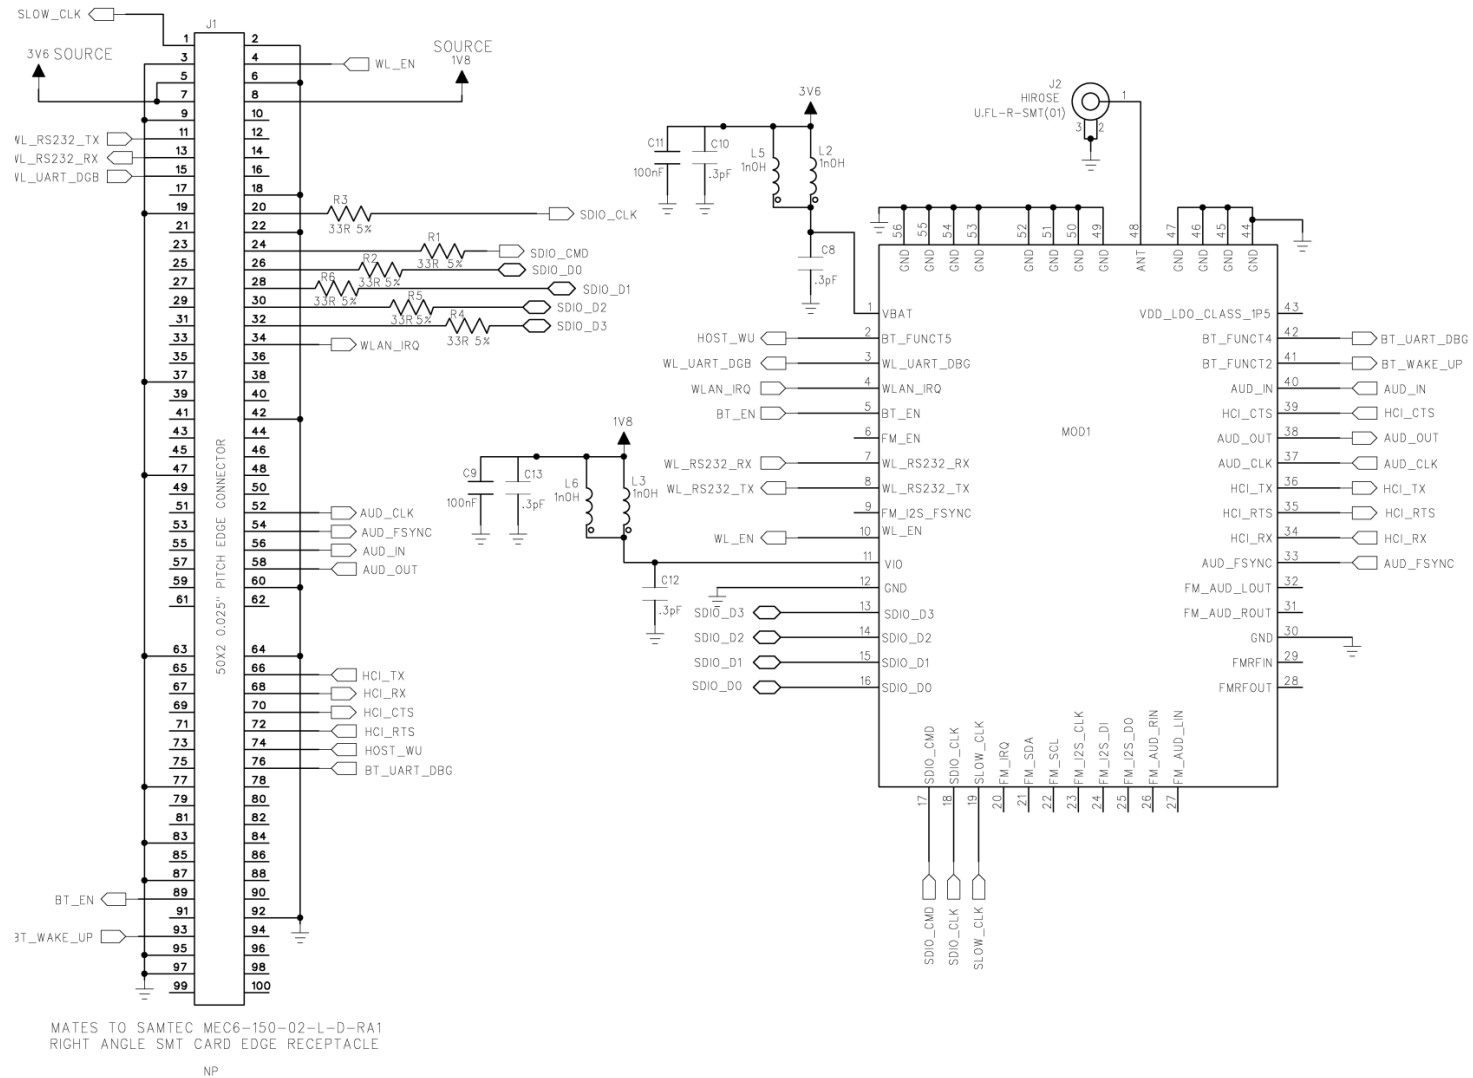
SLOW_CLK
3V6 SOURCE
SOURCE 1V8
J1
1 2
3 4 WL_EN
5 6
7 8
9 10
WL_RS232_TX 11 12
WL_RS232_RX 13 14
WL_UART_DGB 15 16
17 18
19 20 R3 33R 5% SDIO_CLK
21 22
23 24 R1 33R 5% SDIO_CMD
25 26 R2 33R 5% SDIO_D0
27 28 R6 33R 5% SDIO_D1
29 30 R5 33R 5% SDIO_D2
31 32 R4 33R 5% SDIO_D3
33 34 WLAN_IRQ
35 36
37 38
39 40
41 42
43 44
45 46
47 48
49 50
51 52 AUD_CLK
53 54 AUD_FSYNC
55 56 AUD_IN
57 58 AUD_OUT
59 60
61 62
63 64
65 66 HCI_TX
67 68 HCI_RX
69 70 HCI_CTS
71 72 HCI_RTS
73 74 HOST_WU
75 76 BT_UART_DBG
77 78
79 80
81 82
83 84
85 86
87 88
BT_EN 89 90
91 92
BT_WAKE_UP 93 94
95 96
97 98
99 100
50X2 0.025" PITCH EDGE CONNECTOR
MATES TO SAMTEC MEC6-150-02-L-D-RA1
RIGHT ANGLE SMT CARD EDGE RECEPTACLE
NP

3V6
C11 100nF
C10 .3pF
L5 1nOH
L2 1nOH
C8 .3pF
J2 HIROSE U.FL-R-SMT(01)
1 3 2
56 55 54 53 52 51 50 49 48 47 46 45 44
GND GND GND GND GND GND GND GND ANT GND GND GND GND
1 VBAT
HOST_WU 2 BT_FUNCT5
WL_UART_DGB 3 WL_UART_DBG
WLAN_IRQ 4 WLAN_IRQ
BT_EN 5 BT_EN
6 FM_EN
WL_RS232_RX 7 WL_RS232_RX
WL_RS232_TX 8 WL_RS232_TX
9 FM_I2S_FSYNC
WL_EN 10 WL_EN
11 VIO
12 GND
SDIO_D3 13 SDIO_D3
SDIO_D2 14 SDIO_D2
SDIO_D1 15 SDIO_D1
SDIO_D0 16 SDIO_D0
1V8
C9 100nF
C13 .3pF
L6 1nOH
L3 1nOH
C12 .3pF
MOD1
VDD_LDO_CLASS_1P5 43
BT_FUNCT4 42 BT_UART_DBG
BT_FUNCT2 41 BT_WAKE_UP
AUD_IN 40 AUD_IN
HCI_CTS 39 HCI_CTS
AUD_OUT 38 AUD_OUT
AUD_CLK 37 AUD_CLK
HCI_TX 36 HCI_TX
HCI_RTS 35 HCI_RTS
HCI_RX 34 HCI_RX
AUD_FSYNC 33 AUD_FSYNC
FM_AUD_LOUT 32
FM_AUD_ROUT 31
GND 30
FMRFIN 29
FMRFOUT 28
SDIO_CMD 17
SDIO_CLK 18
SLOW_CLK 19
FM_IRQ 20
FM_SDA 21
FM_SCL 22
FM_I2S_CLK 23
FM_I2S_DI 24
FM_I2S_DO 25
FM_AUD_RIN 26
FM_AUD_LIN 27
SDIO_CMD SDIO_CLK SLOW_CLK